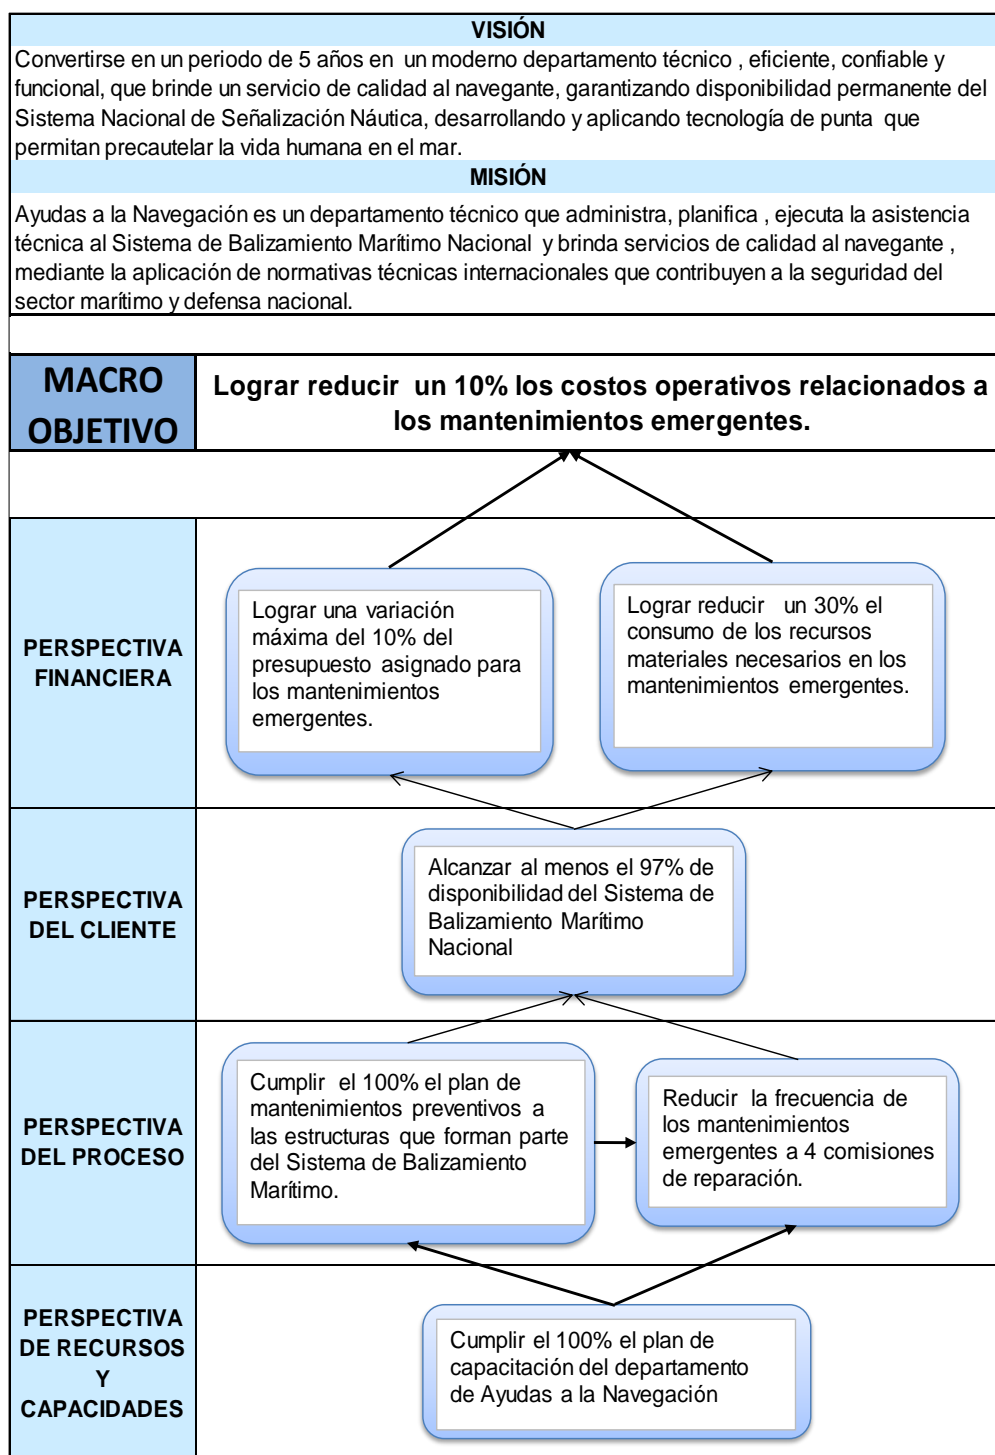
VISIÓN

Convertirse en un periodo de 5 años en un moderno departamento técnico , eficiente, confiable y funcional, que brinde un servicio de calidad al navegante, garantizando disponibilidad permanente del Sistema Nacional de Señalización Náutica, desarrollando y aplicando tecnología de punta que permitan precautelar la vida humana en el mar.

MISIÓN

Ayudas a la Navegación es un departamento técnico que administra, planifica , ejecuta la asistencia técnica al Sistema de Balizamiento Marítimo Nacional y brinda servicios de calidad al navegante , mediante la aplicación de normativas técnicas internacionales que contribuyen a la seguridad del sector marítimo y defensa nacional.

MACRO OBJETIVO

Lograr reducir un 10% los costos operativos relacionados a los mantenimientos emergentes.

PERSPECTIVA FINANCIERA

Lograr una variación máxima del 10% del presupuesto asignado para los mantenimientos emergentes.

Lograr reducir un 30% el consumo de los recursos materiales necesarios en los mantenimientos emergentes.

PERSPECTIVA DEL CLIENTE

Alcanzar al menos el 97% de disponibilidad del Sistema de Balizamiento Marítimo Nacional

PERSPECTIVA DEL PROCESO

Cumplir el 100% el plan de mantenimientos preventivos a las estructuras que forman parte del Sistema de Balizamiento Marítimo.

Reducir la frecuencia de los mantenimientos emergentes a 4 comisiones de reparación.

PERSPECTIVA DE RECURSOS Y CAPACIDADES

Cumplir el 100% el plan de capacitación del departamento de Ayudas a la Navegación